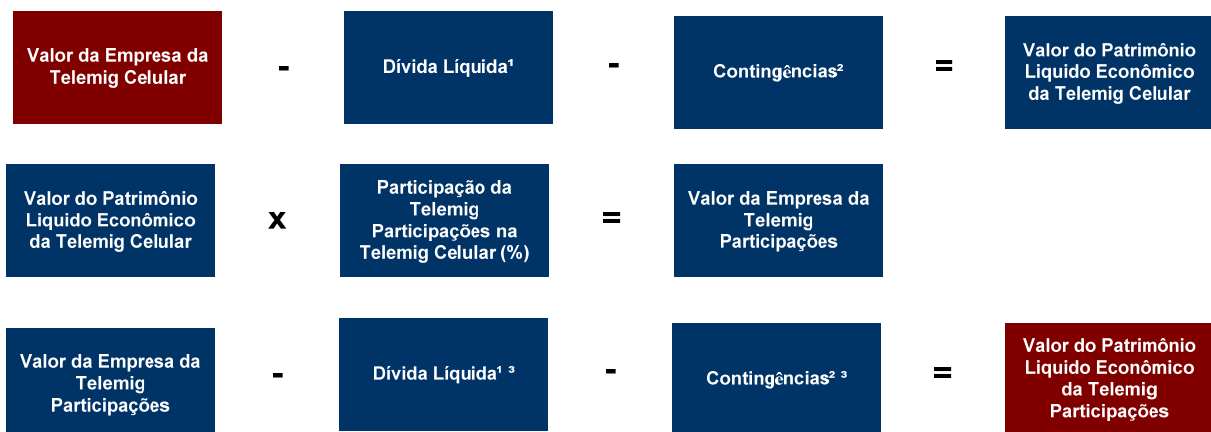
Valor da Empresa da Telemig Celular - Dívida Líquida¹ - Contingências² = Valor do Patrimônio Liquido Econômico da Telemig Celular

Valor do Patrimônio Liquido Econômico da Telemig Celular x Participação da Telemig Participações na Telemig Celular (%) = Valor da Empresa da Telemig Participações

Valor da Empresa da Telemig Participações - Dívida Líquida¹ ³ - Contingências² ³ = Valor do Patrimônio Liquido Econômico da Telemig Participações